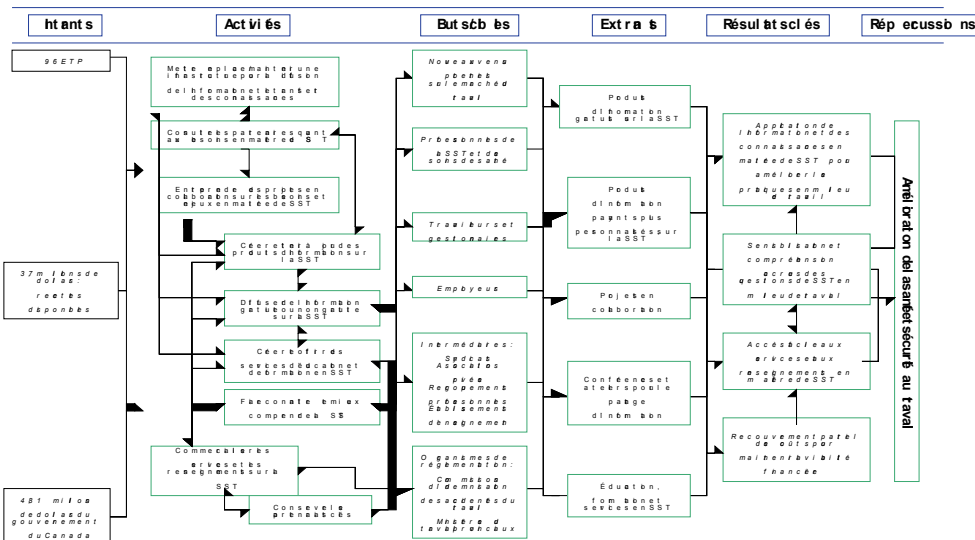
Intrants

Activités

Buts cibles

Extrants

Résultats clés

Répercussions

96 ETP

37 millions de dollars : recettes disponibles

481 millions de dollars du gouvernement du Canada

Mettre en place et maintenir une infrastructure pour la diffusion de l'information et le transfert des connaissances

Consulter les partenaires quant aux besoins en matière de SST

Entreprendre des projets en collaboration sur les besoins et enjeux en matière de SST

Créer et tenir à jour des produits d'information sur la SST

Diffuser de l'information gratuite ou non gratuite sur la SST

Créer et offrir des services de dédication et de formation en SST

Faire connaître et mieux comprendre la SST

Commercialiser les services et les renseignements sur la SST

Conseil et partenariat

Nouveaux venus et petites et moyennes entreprises dans le marché du travail

Professionnels de la SST et de sons de santé

Travailleurs et gestionnaires

Employeurs

Intermédiaires : Syndicats, Associations privées, Regroupements professionnels, Établissements d'enseignement

Organismes de réglementation : Commission d'indemnisation des accidents du travail, Ministère du travail provinciaux

Produits d'information gratuits sur la SST

Produits d'information payants plus personnalisés sur la SST

Projets en collaboration

Conférences et ateliers pour le partage d'information

Éducation, formation et services en SST

Application de l'information et des connaissances en matière de SST pour améliorer les pratiques en milieu de travail

Sensibilisation et compréhension accrues des questions de SST en milieu de travail

Accès facile aux services et aux renseignements en matière de SST

Recouvrement partiel des coûts pour maintenir la viabilité financière

Amélioration de la santé et sécurité au travail